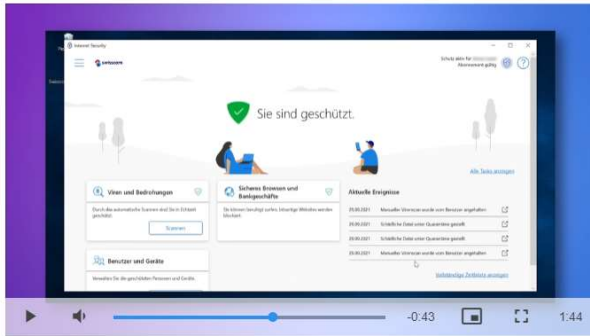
Internet Security

swisscom

Schutz aktiv für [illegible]
Abonnement gültig

Sie sind geschützt.

Alle Tasks anzeigen

Viren und Bedrohungen

Durch das automatische Scannen sind Sie in Echtzeit geschützt.

Scannen

Sicheres Browsen und Bankgeschäfte

Sie können beruhigt surfen. Unsichere Websites werden blockiert.

Aktuelle Ereignisse

23.03.2021 Manueller Virenscan wurde vom Benutzer angehalten

23.03.2021 Schädliche Datei unter Quarantäne gestellt

23.03.2021 Schädliche Datei unter Quarantäne gestellt

23.03.2021 Schädliche Datei unter Quarantäne gestellt

23.03.2021 Manueller Virenscan wurde vom Benutzer angehalten

Vollständige Zeitleiste anzeigen

Benutzer und Geräte

Verwalten Sie die geschützten Personen und Geräte.

-0:43

1:44